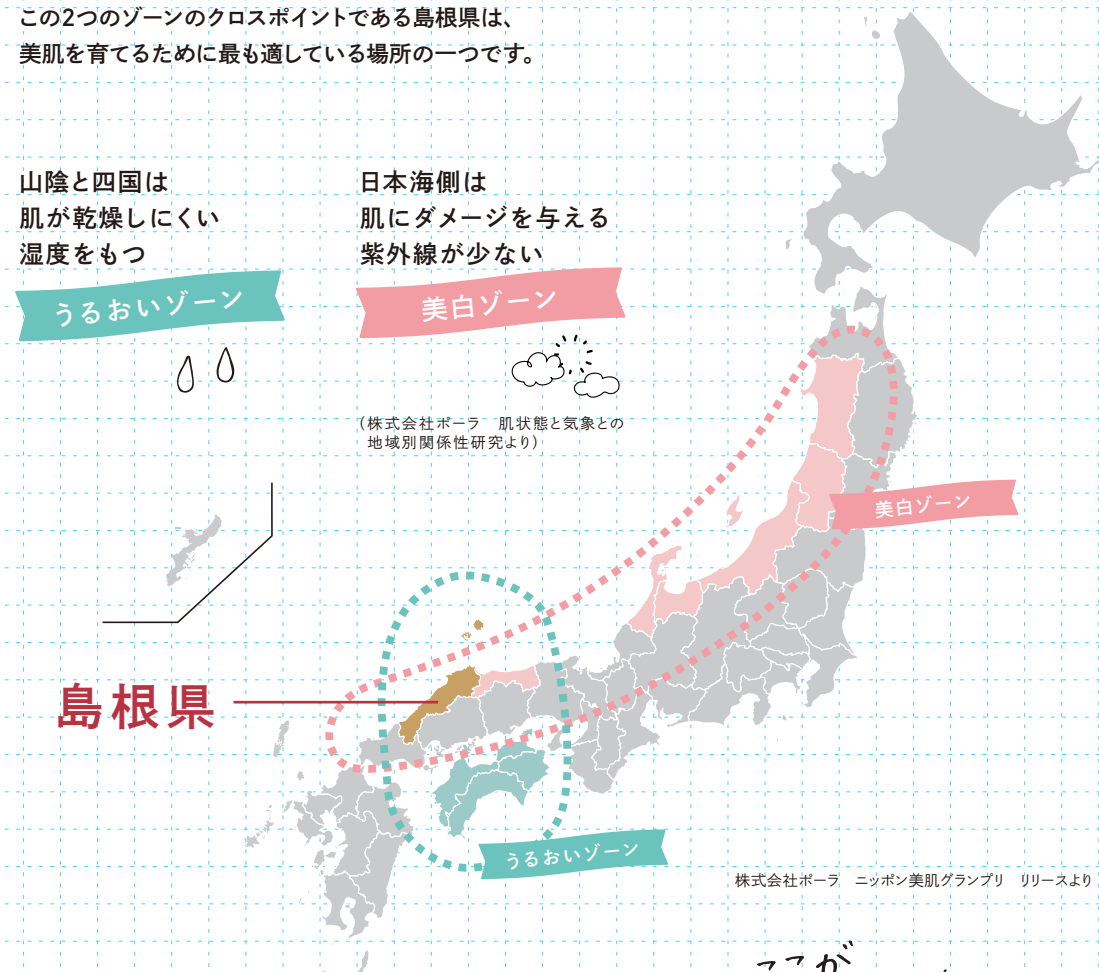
この2つのゾーンのクロスポイントである島根県は、美肌を育てるために最も適している場所の一つです。

山陰と四国は
肌が乾燥しにくい
湿度をもつ

うるおいゾーン

日本海側は
肌にダメージを与える
紫外線が少ない

美白ゾーン

（株式会社ポーラ　肌状態と気象との地域別関係性研究より）

美白ゾーン

島根県

うるおいゾーン

株式会社ポーラ　ニッポン美肌グランプリ　リリースより

ここが